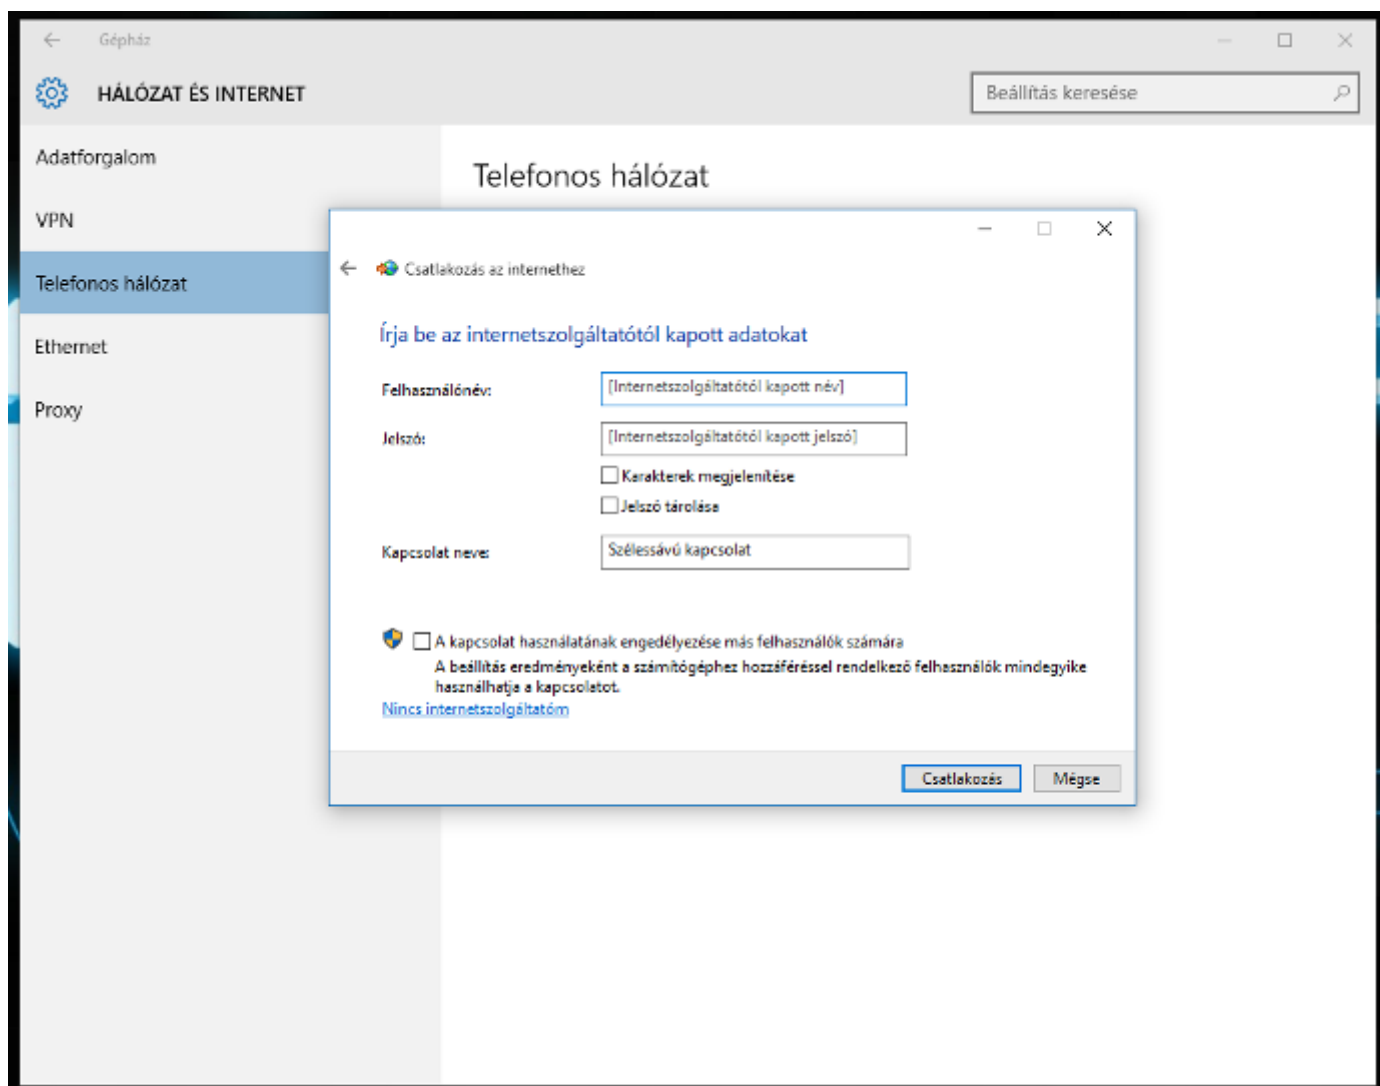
Gépház

HÁLÓZAT ÉS INTERNET

Beállítás keresése

Adatforgalom

VPN

Telefonos hálózat

Ethernet

Proxy

Telefonos hálózat

Csatlakozás az internethez

Írja be az internetszolgáltatótól kapott adatokat

Felhasználónév: [Internetszolgáltatótól kapott név]

Jelszó: [Internetszolgáltatótól kapott jelszó]

Karakterek megjelenítése

Jelszó tárolása

Kapcsolat neve: Szélessávú kapcsolat

A kapcsolat használatának engedélyezése más felhasználók számára

A beállítás eredményeként a számítógéphez hozzáféréssel rendelkező felhasználók mindegyike használhatja a kapcsolatot.

Nincs internetszolgáltatóm

Csatlakozás

Mégse